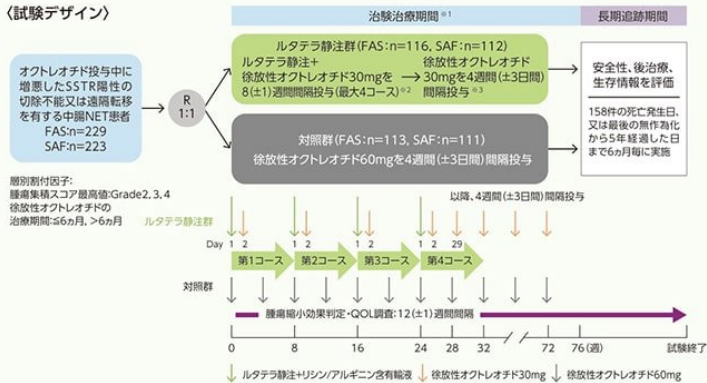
〈試験デザイン〉

治験治療期間 ※1

長期追跡期間

オクトレオチド投与中に増悪したSSTR陽性の切除不能又は遠隔転移を有する中腸NET患者
FAS:n=229
SAF:n=223

R 1:1

ルタテラ静注群(FAS:n=116, SAF:n=112)
ルタテラ静注+徐放性オクトレオチド30mgを8(±1)週間間隔投与(最大4コース) ※2
徐放性オクトレオチド30mgを4週間(±3日間)間隔投与 ※3

対照群(FAS:n=113, SAF:n=111)
徐放性オクトレオチド60mgを4週間(±3日間)間隔投与

安全性、後治療、生存情報を評価

158件の死亡発生日、又は最後の無作為化から5年経過した日まで6ヵ月毎に実施

層別割付因子:
腫瘍集積スコア最高値:Grade2, 3, 4
徐放性オクトレオチドの治療期間:≦6ヵ月, >6ヵ月

ルタテラ静注群

以降、4週間(±3日間)間隔投与

Day 1 2 1 2 1 2 1 2 29

第1コース 第2コース 第3コース 第4コース

対照群

腫瘍縮小効果判定・QOL調査:12(±1)週間間隔

0 8 16 24 28 32 72 76 (週)

試験終了

ルタテラ静注+リシン/アルギニン含有輸液 徐放性オクトレオチド30mg 徐放性オクトレオチド60mg